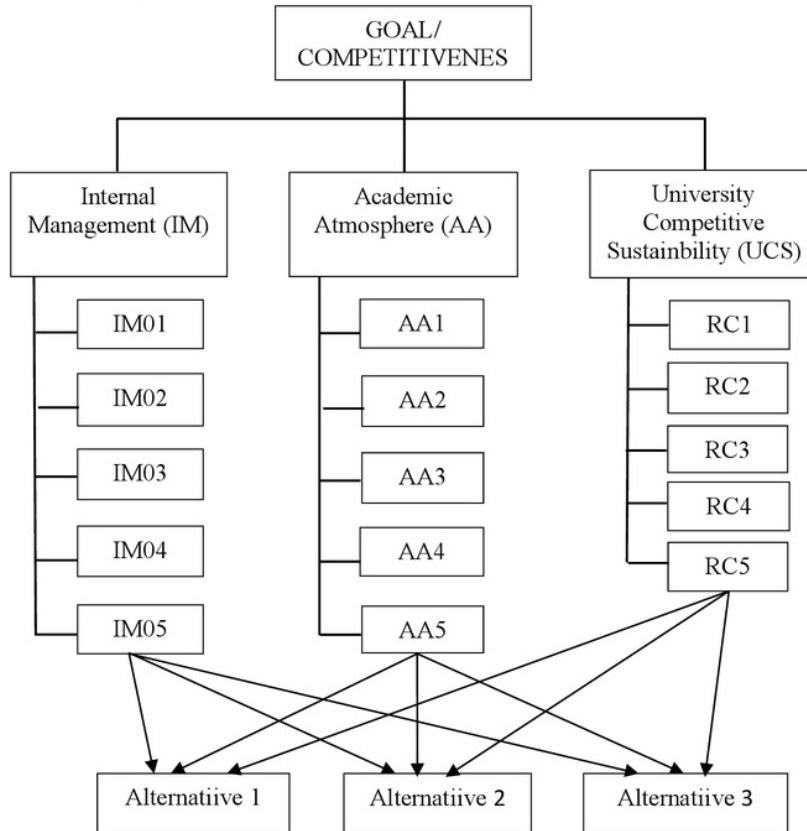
GOAL/ COMPETITIVENES

Internal Management (IM)

Academic Atmosphere (AA)

University Competitive Sustainbility (UCS)

IM01

IM02

IM03

IM04

IM05

AA1

AA2

AA3

AA4

AA5

RC1

RC2

RC3

RC4

RC5

Alternatiive 1

Alternatiive 2

Alternatiive 3